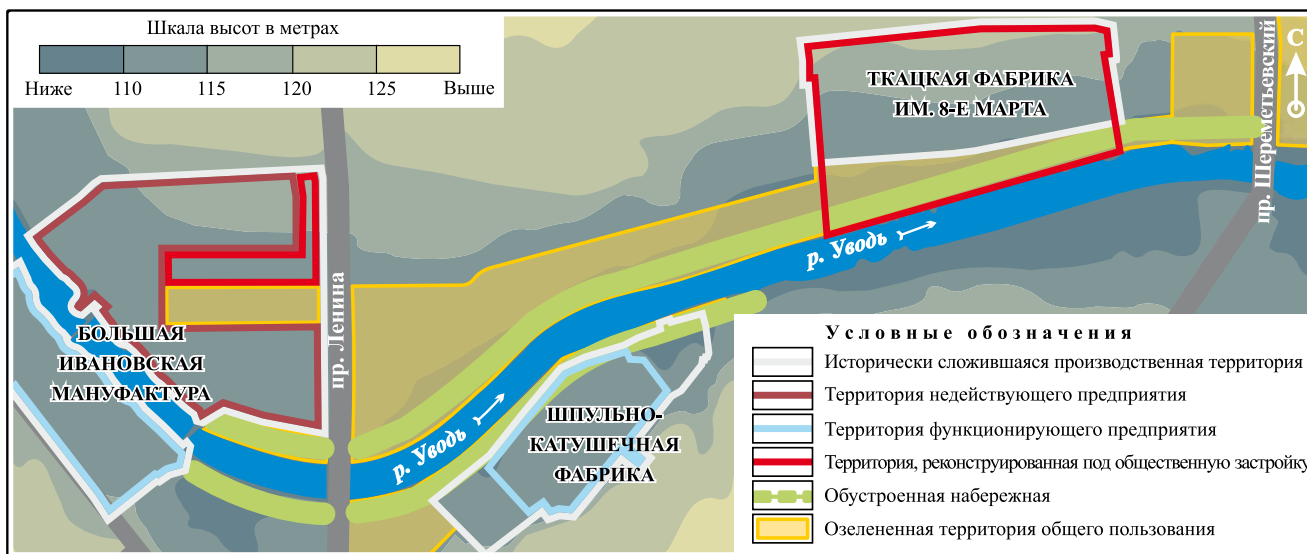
Шкала высот в метрах

Ниже 110 115 120 125 Выше

ТКАЦКАЯ ФАБРИКА ИМ. 8-Е МАРТА

С

пр. Шереметьевский

р. Уводь

пр. Ленина

БОЛЬШАЯ ИВАНОВСКАЯ МАНУФАКТУРА

р. Уводь

ШПУЛЬНО-КАТУШЕЧНАЯ ФАБРИКА

Условные обозначения

Исторически сложившаяся производственная территория

Территория недействующего предприятия

Территория функционирующего предприятия

Территория, реконструированная под общественную застройку

Обустроенная набережная

Озелененная территория общего пользования